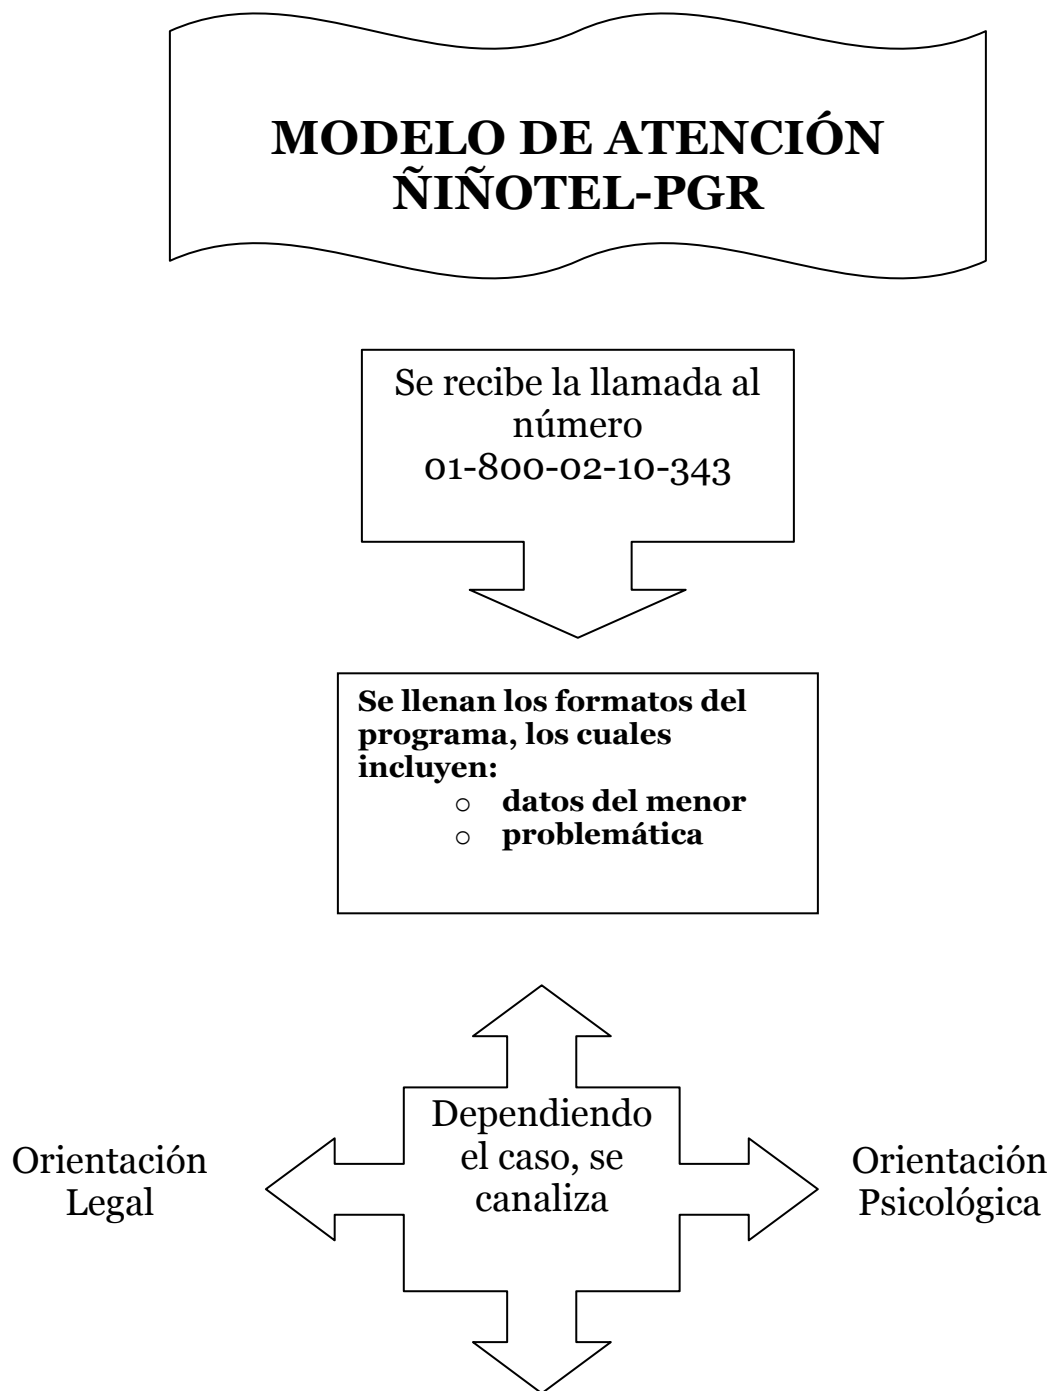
MODELO DE ATENCIÓN ÑIÑOTEL-PGR

Se recibe la llamada al número 01-800-02-10-343

Se llenan los formatos del programa, los cuales incluyen:
- datos del menor
- problemática

Orientación Legal

Dependiendo el caso, se canaliza

Orientación Psicológica